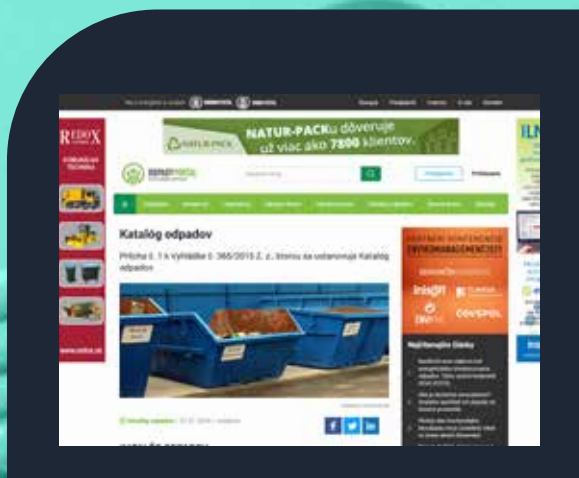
NATUR-PACK u dôverujeuž viac ako 7800 klientov.

REDOX

Katalóg odpadov

Príloha č. 1 k Vyhláške č. 365/2015 Z. z., ktorou sa ustanovuje Katalóg odpadov

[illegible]

ODPADOVÉ HOSPODÁRSTVO

Najčítanejšie články

www.redox.sk